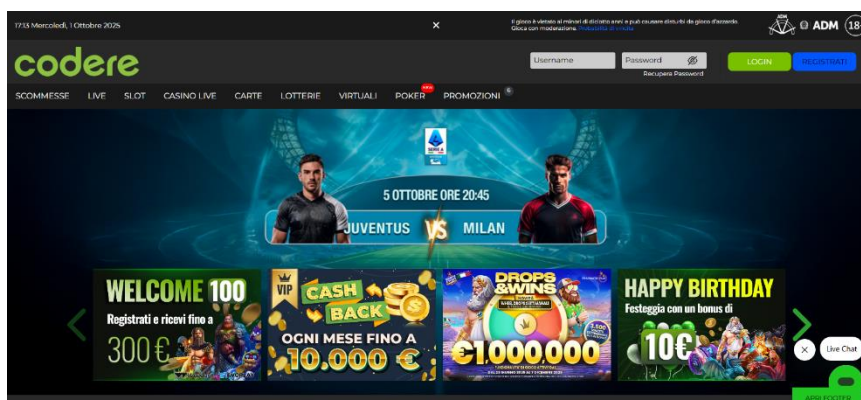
17:33 Mercoledì, 1 Ottobre 2025

Il gioco è vietato ai minori di diciotto anni e può causare disturbi da gioco d'azzardo. Gioca con moderazione. Probabilità di vincita

ADM 18

codere

Username
Password
Recupera Password
LOGIN
REGISTRATI

SCOMMESSE LIVE SLOT CASINO LIVE CARTE LOTTERIE VIRTUALI POKER NEW PROMOZIONI 6

5 OTTOBRE ORE 20:45
JUVENTUS VS MILAN

WELCOME 100
Registrati e ricevi fino a
300 €

VIP
CASH BACK
OGNI MESE FINO A
10.000 €

DROPS & WINS
€1.000.000

HAPPY BIRTHDAY
Festeggia con un bonus di
10€

Live Chat

APRI FOOTER